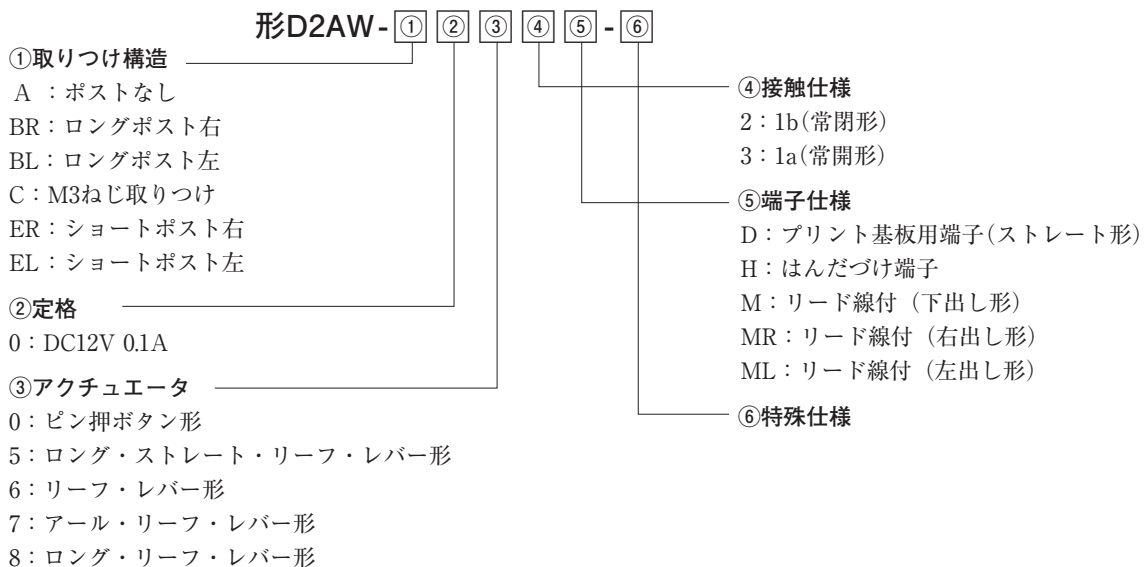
形D2AW-① ② ③ ④ ⑤ -⑥

①取りつけ構造
A ：ポストなし
BR：ロングポスト右
BL：ロングポスト左
C：M3ねじ取りつけ
ER：ショートポスト右
EL：ショートポスト左

②定格
0：DC12V 0.1A

③アクチュエータ
0：ピン押ボタン形
5：ロング・ストレート・リーフ・レバー形
6：リーフ・レバー形
7：アール・リーフ・レバー形
8：ロング・リーフ・レバー形

④接触仕様
2：1b(常閉形)
3：1a(常開形)

⑤端子仕様
D：プリント基板用端子(ストレート形)
H：はんだづけ端子
M：リード線付（下出し形）
MR：リード線付（右出し形）
ML：リード線付（左出し形）

⑥特殊仕様